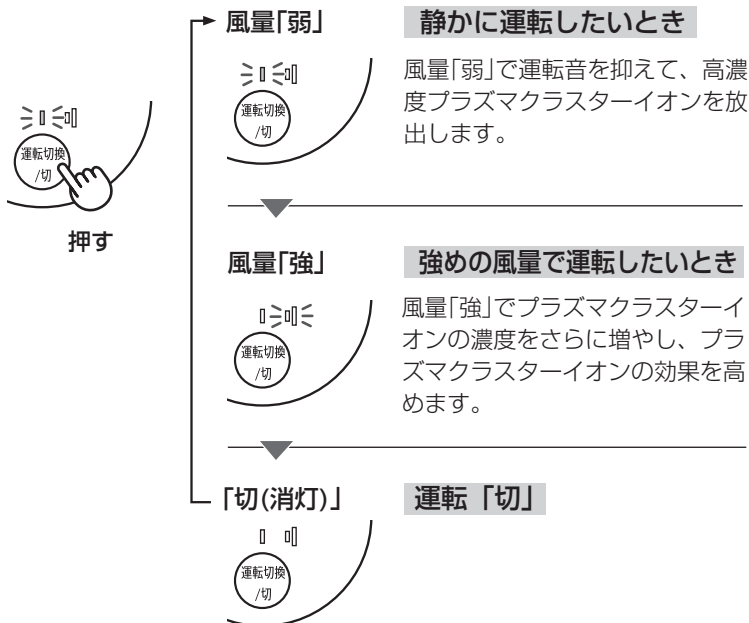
運転切換
/切

押す

風量｢弱｣

運転切換
/切

静かに運転したいとき

風量｢弱｣で運転音を抑えて、高濃度プラズマクラスターイオンを放出します。

風量｢強｣

運転切換
/切

強めの風量で運転したいとき

風量｢強｣でプラズマクラスターイオンの濃度をさらに増やし、プラズマクラスターイオンの効果を高めます。

｢切(消灯)｣

運転切換
/切

運転「切」